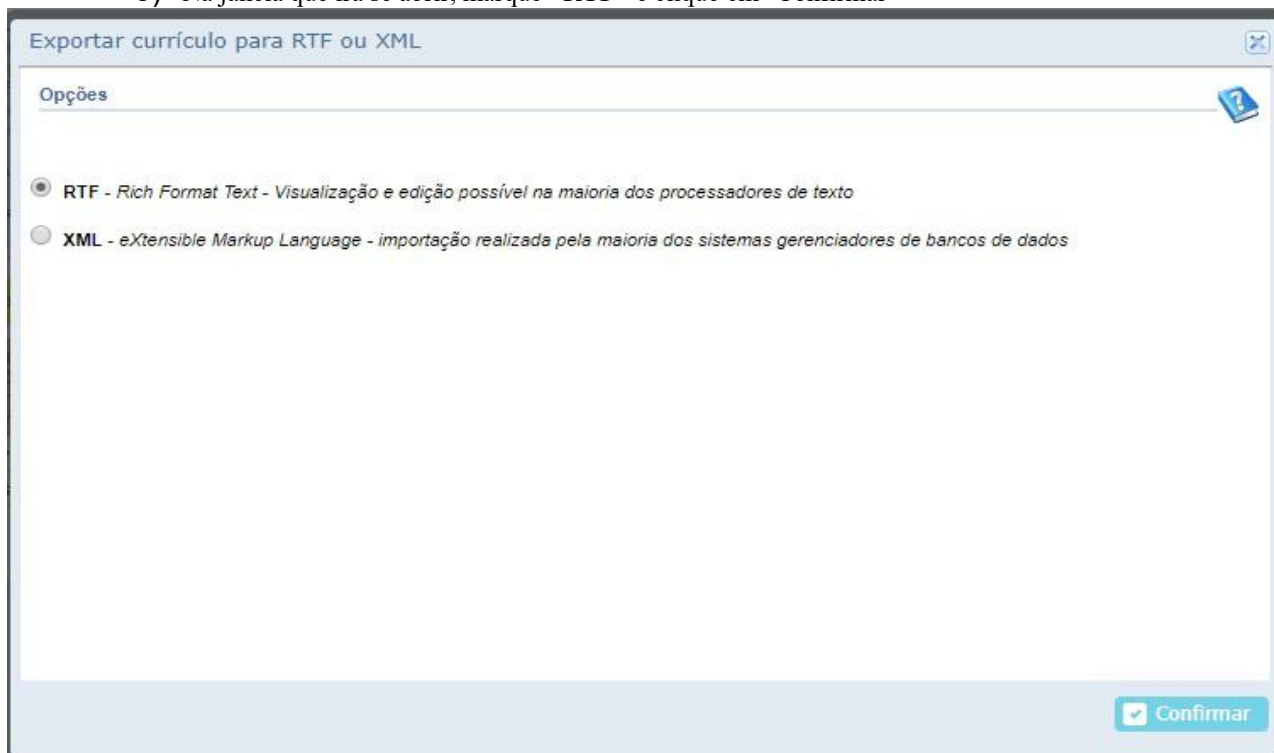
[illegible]

Exportar currículo para RTF ou XML

Opções

RTF - Rich Format Text - Visualização e edição possível na maioria dos processadores de texto

XML - eXtensible Markup Language - importação realizada pela maioria dos sistemas gerenciadores de bancos de dados

Confirmar